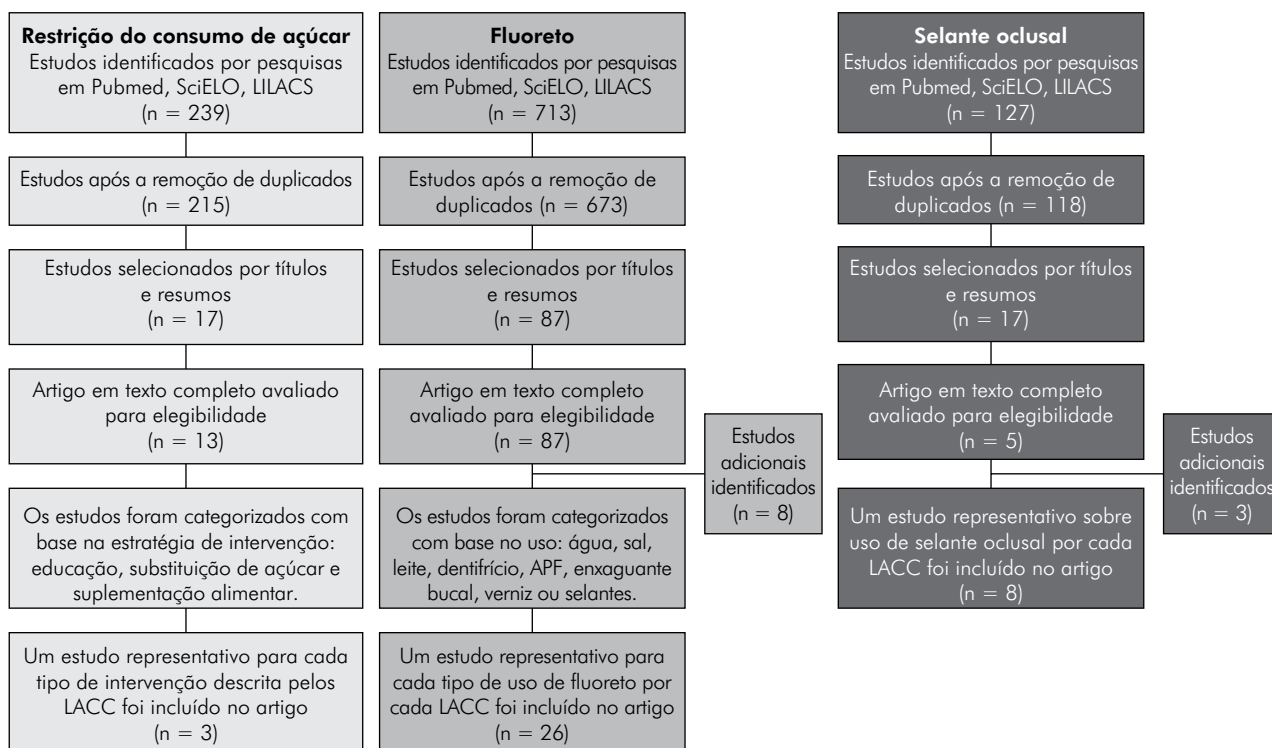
**Restrição do consumo de açúcar**
Estudos identificados por pesquisas em Pubmed, SciELO, LILACS
(n = 239)

Estudos após a remoção de duplicados
(n = 215)

Estudos selecionados por títulos e resumos
(n = 17)

Artigo em texto completo avaliado para elegibilidade
(n = 13)

Os estudos foram categorizados com base na estratégia de intervenção: educação, substituição de açúcar e suplementação alimentar.

Um estudo representativo para cada tipo de intervenção descrita pelos LACC foi incluído no artigo
(n = 3)

**Fluoreto**
Estudos identificados por pesquisas em Pubmed, SciELO, LILACS
(n = 713)

Estudos após a remoção de duplicados (n = 673)

Estudos selecionados por títulos e resumos
(n = 87)

Artigo em texto completo avaliado para elegibilidade
(n = 87)

Estudos adicionais identificados
(n = 8)

Os estudos foram categorizados com base no uso: água, sal, leite, dentifrício, APF, enxaguante bucal, verniz ou selantes.

Um estudo representativo para cada tipo de uso de fluoreto por cada LACC foi incluído no artigo
(n = 26)

**Selante oclusal**
Estudos identificados por pesquisas em Pubmed, SciELO, LILACS
(n = 127)

Estudos após a remoção de duplicados (n = 118)

Estudos selecionados por títulos e resumos
(n = 17)

Artigo em texto completo avaliado para elegibilidade
(n = 5)

Estudos adicionais identificados
(n = 3)

Um estudo representativo sobre uso de selante oclusal por cada LACC foi incluído no artigo
(n = 8)